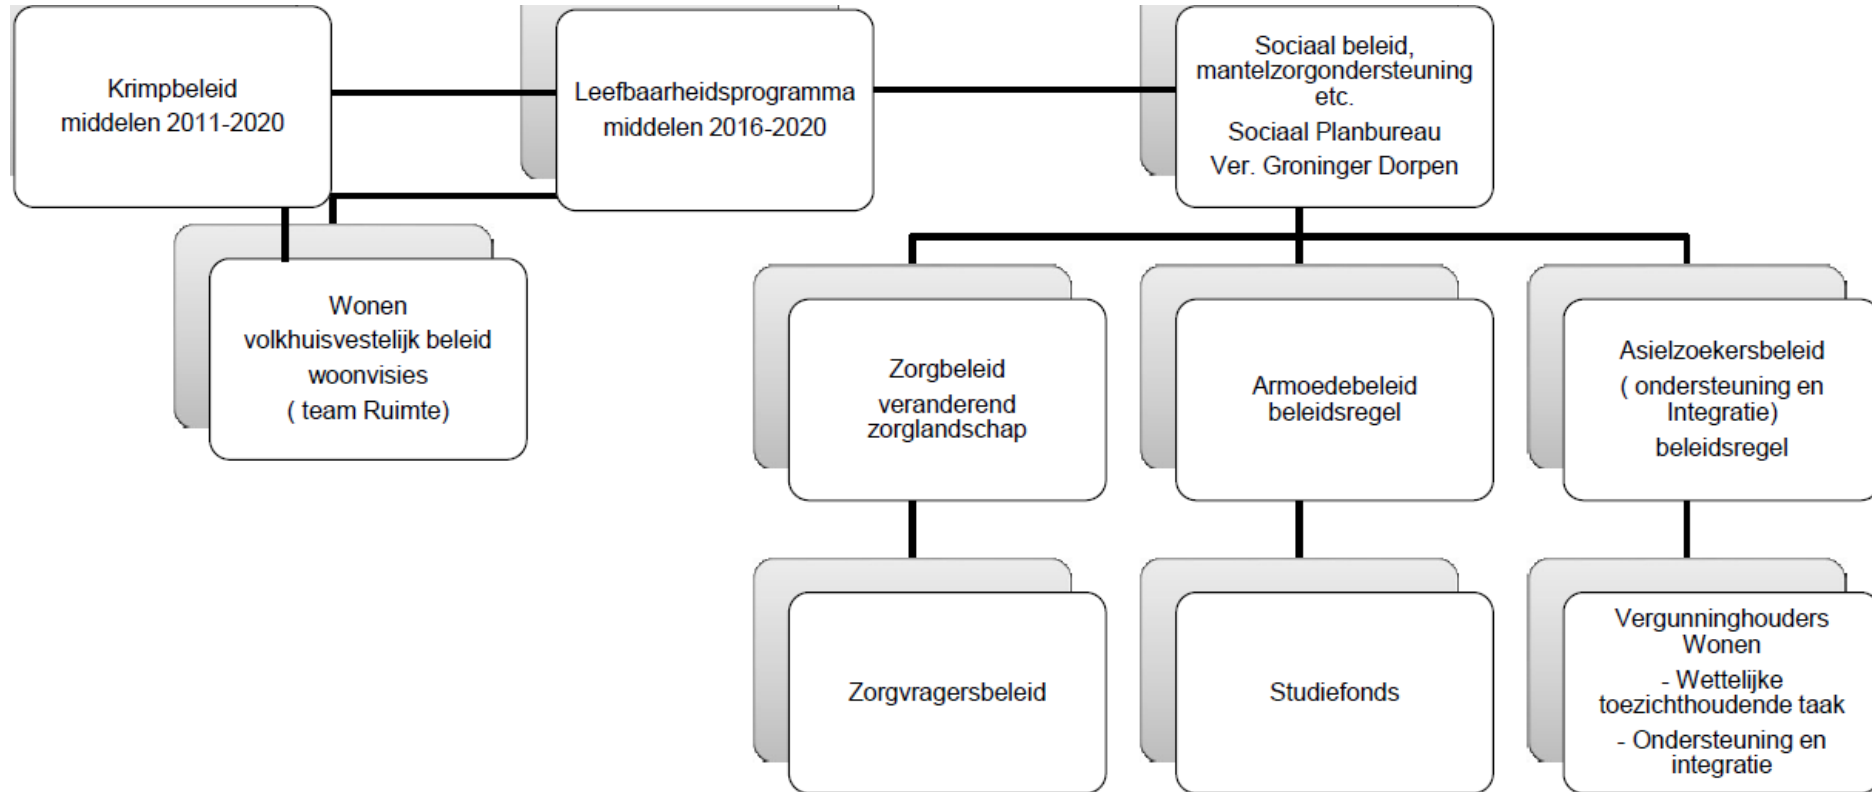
Krimpbeleid
middelen 2011-2020

Leefbaarheidsprogramma
middelen 2016-2020

Sociaal beleid,
mantelzorgondersteuning
etc.
Sociaal Planbureau
Ver. Groninger Dorpen

Wonen
volkhuisvestelijk beleid
woonvisies
( team Ruimte)

Zorgbeleid
veranderend
zorglandschap

Armoedebeleid
beleidsregel

Asielzoekersbeleid
( ondersteuning en
Integratie)
beleidsregel

Zorgvragersbeleid

Studiefonds

Vergunninghouders
Wonen
- Wettelijke
toezichthoudende taak
- Ondersteuning en
integratie